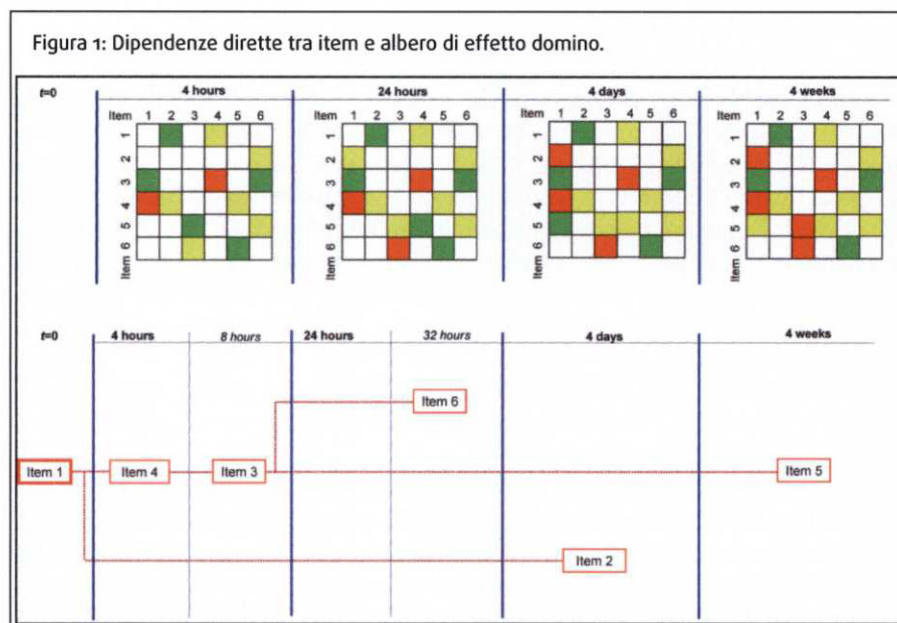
Figura 1: Dipendenze dirette tra item e albero di effetto domino.

t=0

4 hours

| Item | 1 | 2 | 3 | 4 | 5 | 6 |
|---|---|---|---|---|---|---|
| 1 | | | | | | |
| 2 | | | | | | |
| 3 | | | | | | |
| 4 | | | | | | |
| 5 | | | | | | |
| Item 6 | | | | | | |

24 hours

| Item | 1 | 2 | 3 | 4 | 5 | 6 |
|---|---|---|---|---|---|---|
| 1 | | | | | | |
| 2 | | | | | | |
| 3 | | | | | | |
| 4 | | | | | | |
| 5 | | | | | | |
| Item 6 | | | | | | |

4 days

| Item | 1 | 2 | 3 | 4 | 5 | 6 |
|---|---|---|---|---|---|---|
| 1 | | | | | | |
| 2 | | | | | | |
| 3 | | | | | | |
| 4 | | | | | | |
| 5 | | | | | | |
| Item 6 | | | | | | |

4 weeks

| Item | 1 | 2 | 3 | 4 | 5 | 6 |
|---|---|---|---|---|---|---|
| 1 | | | | | | |
| 2 | | | | | | |
| 3 | | | | | | |
| 4 | | | | | | |
| 5 | | | | | | |
| Item 6 | | | | | | |

t=0

4 hours

8 hours

24 hours

32 hours

4 days

4 weeks

Item 6

Item 1

Item 4

Item 3

Item 5

Item 2